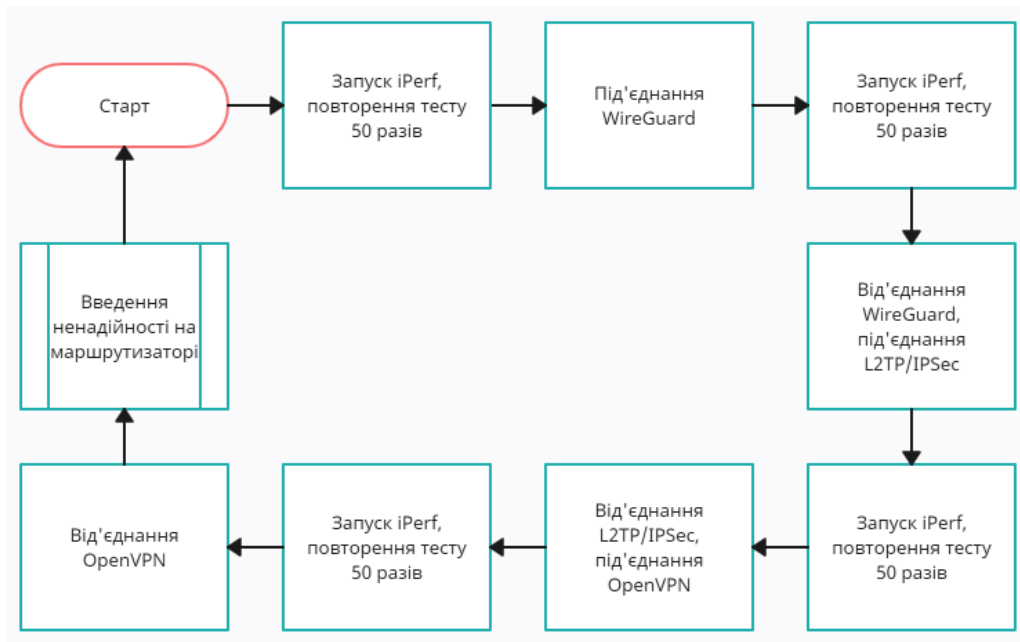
Старт

Запуск iPerf, повторення тесту 50 разів

Під'єднання WireGuard

Запуск iPerf, повторення тесту 50 разів

Від'єднання WireGuard, під'єднання L2TP/IPSec

Запуск iPerf, повторення тесту 50 разів

Від'єднання L2TP/IPSec, під'єднання OpenVPN

Запуск iPerf, повторення тесту 50 разів

Від'єднання OpenVPN

Введення ненадійності на маршрутизаторі